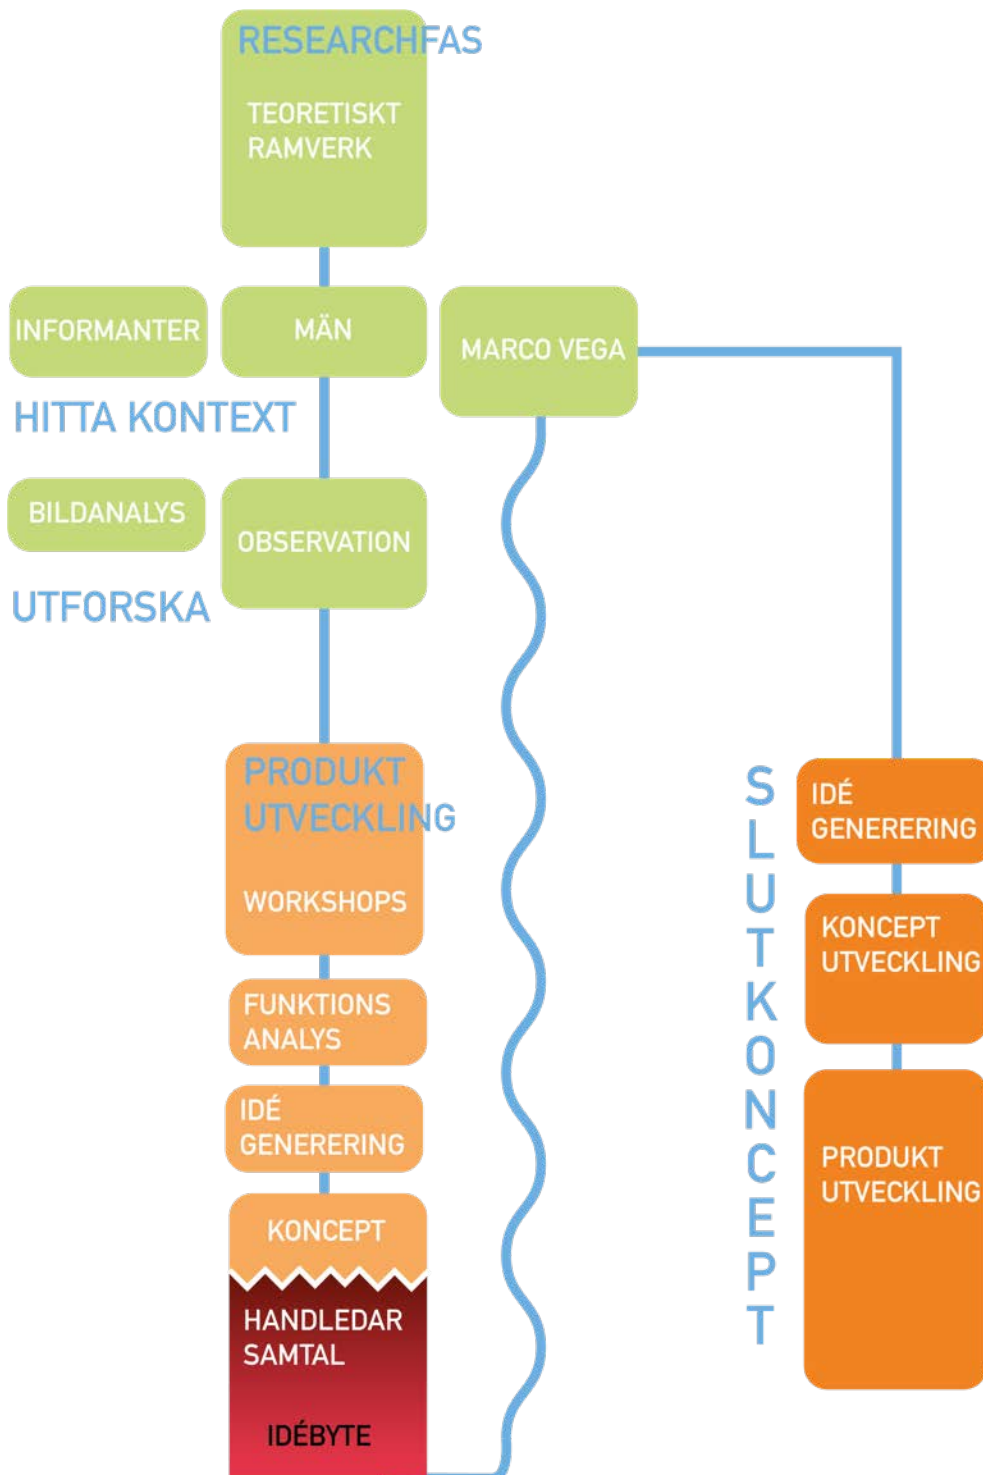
RESEARCHFAS

TEORETISKT RAMVERK

INFORMANTER

MÄN

MARCO VEGA

HITTA KONTEXT

BILDANALYS

OBSERVATION

UTFORSKA

PRODUKT UTVECKLING

WORKSHOPS

FUNKTIONS ANALYS

IDÉ GENERERING

KONCEPT

HANDLEDAR SAMTAL

IDÉBYTE

SLUTKONCEPT

IDÉ GENERERING

KONCEPT UTVECKLING

PRODUKT UTVECKLING